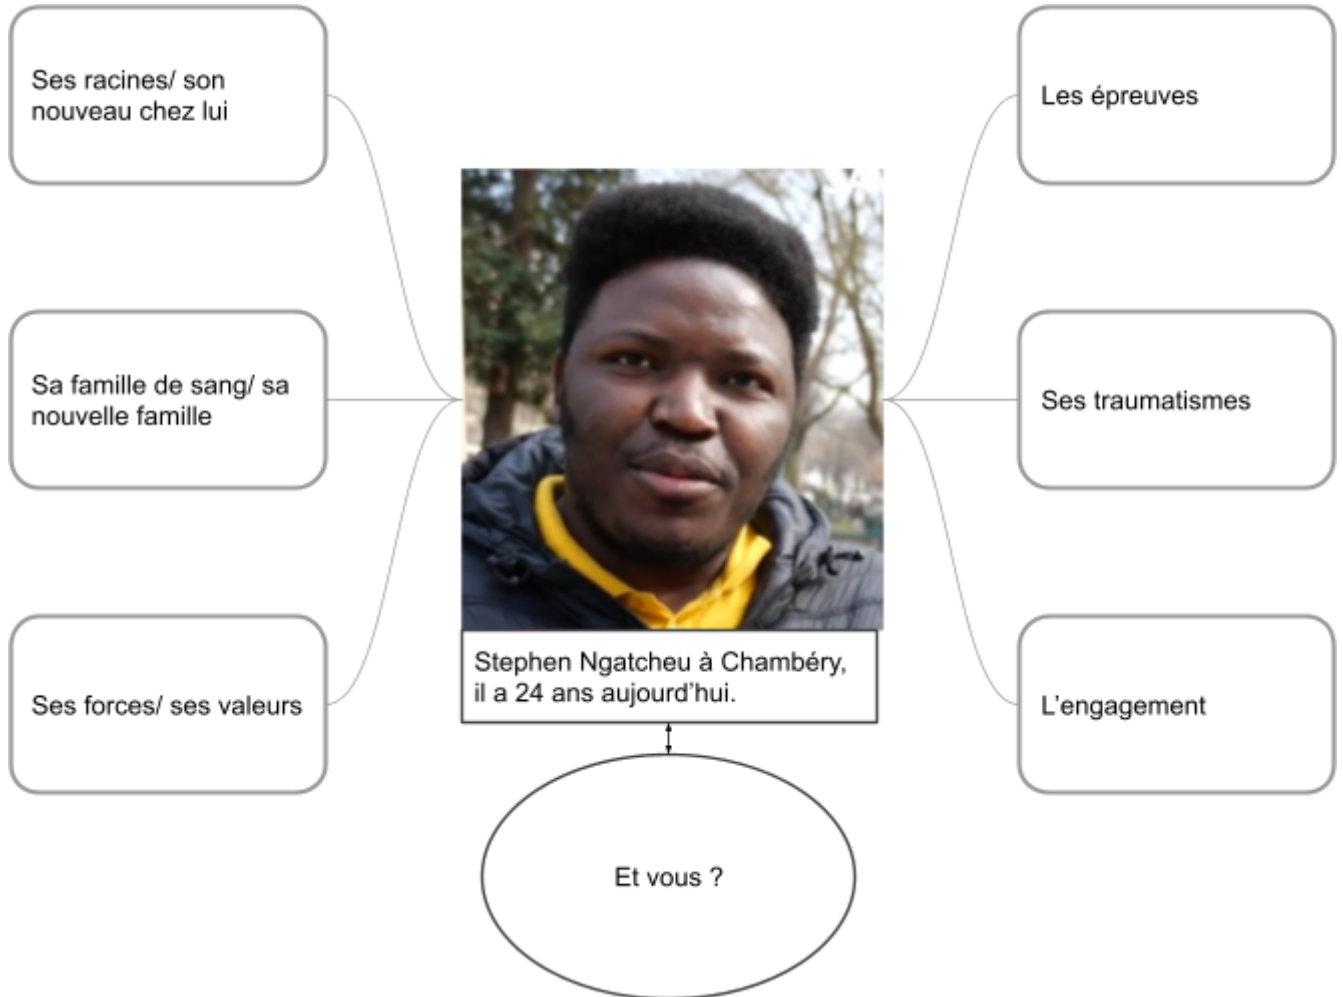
Ses racines/ son nouveau chez lui

Sa famille de sang/ sa nouvelle famille

Ses forces/ ses valeurs

Les épreuves

Ses traumatismes

L'engagement

Stephen Ngatcheu à Chambéry, il a 24 ans aujourd'hui.

Et vous ?